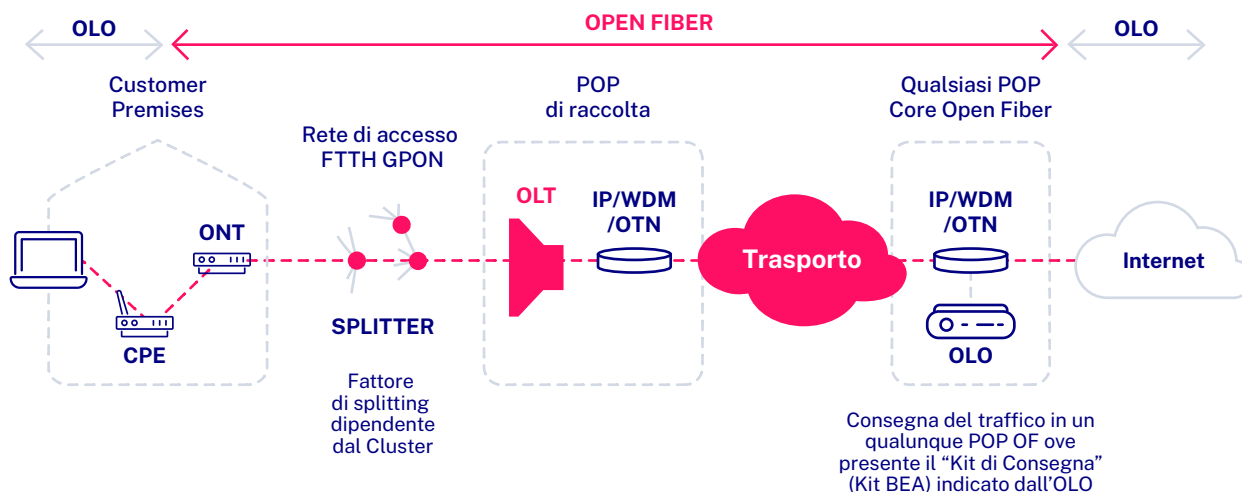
OLO

OPEN FIBER

OLO

Customer Premises

POP di raccolta

Qualsiasi POP Core Open Fiber

Rete di accesso FTTH GPON

OLT

IP/WDM /OTN

IP/WDM /OTN

ONT

Trasporto

Internet

CPE

SPLITTER

OLO

Fattore di splitting dipendente dal Cluster

Consegna del traffico in un qualunque POP OF ove presente il “Kit di Consegna” (Kit BEA) indicato dall’OLO